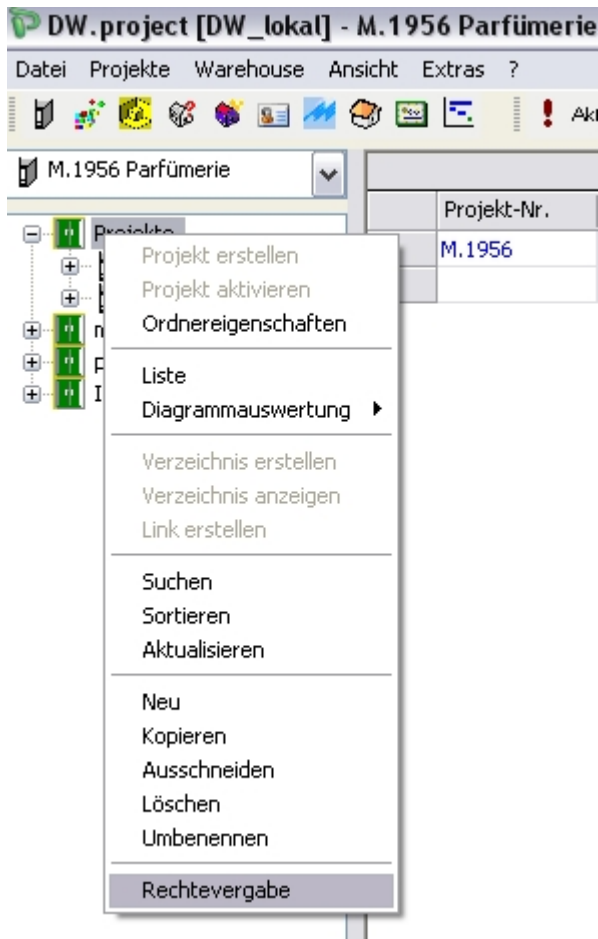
DW.project [DW_lokal] - M.1956 Parfümerie

Datei Projekte Warehouse Ansicht Extras ?

Ak

M.1956 Parfümerie

Projekte

Projekt-Nr.
M.1956

Projekt erstellen
Projekt aktivieren
Ordnereigenschaften

Liste
Diagrammauswertung

Verzeichnis erstellen
Verzeichnis anzeigen
Link erstellen

Suchen
Sortieren
Aktualisieren

Neu
Kopieren
Ausschneiden
Löschen
Umbenennen

Rechtevergabe